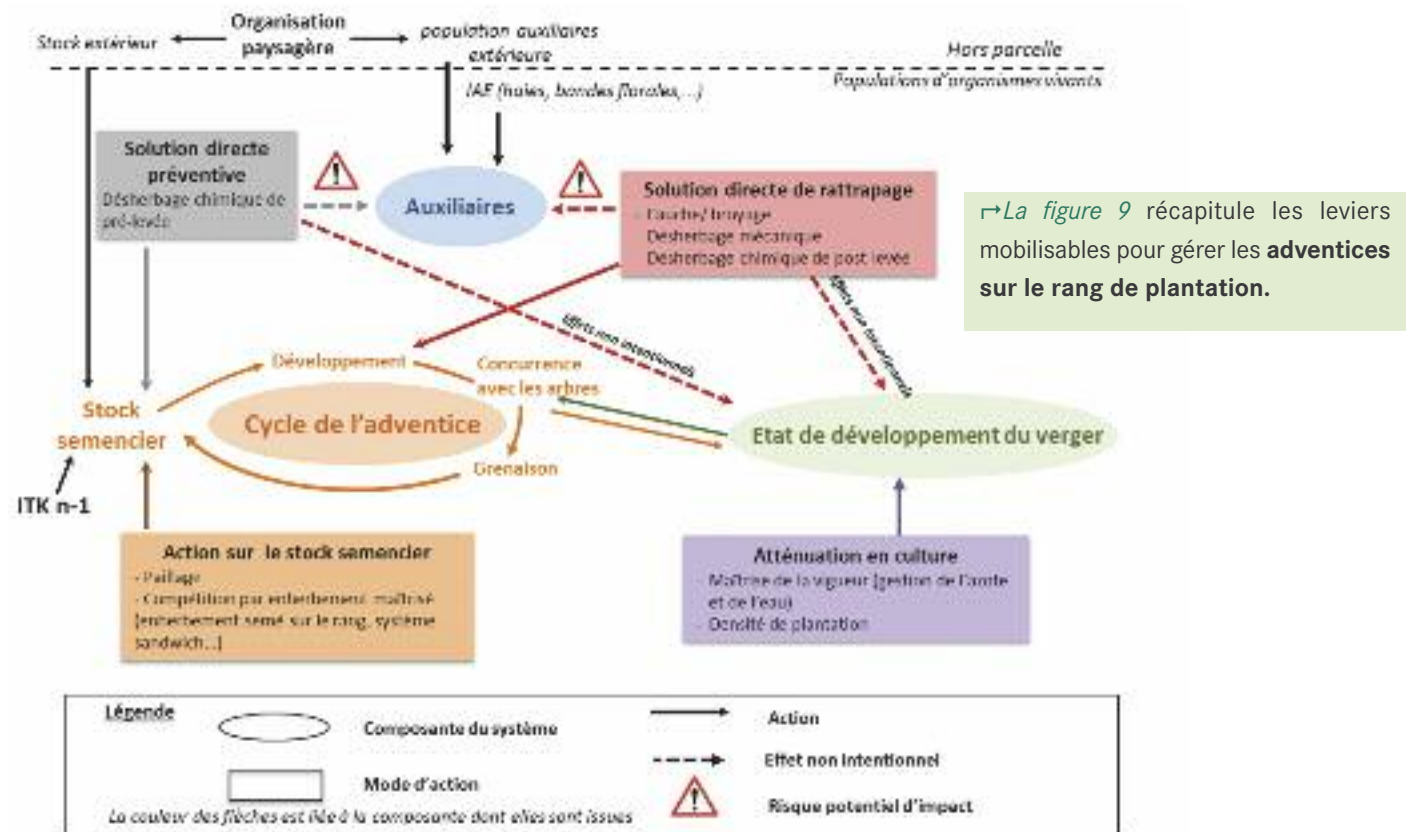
Stock extérieur

Organisation paysagère

population auxiliaires extérieure

Hors parcelle

Populations d'organismes vivants

IAE (haies, bandes florales, ...)

Solution directe préventive
Désherbage chimique de pré-levée

Auxiliaires

Solution directe de rattrapage
- Fauche/ broyage
- Désherbage mécanique
- Désherbage chimique de post levée

Effets non intentionnels

Effets non intentionnels

Développement

Concurrence avec les arbres

Stock semencier

Cycle de l'adventice

Grenaison

Etat de développement du verger

ITK n-1

Action sur le stock semencier
- Paillage
- Compétition par enherbement maîtrisé (enherbement semé sur le rang, système sandwich...)

Atténuation en culture
- Maîtrise de la vigueur (gestion de l'azote et de l'eau)
- Densité de plantation

Légende

Composante du système

Mode d'action

La couleur des flèches est liée à la composante dont elles sont issues

Action

Effet non intentionnel

Risque potentiel d'impact

↦La figure 9 récapitule les leviers mobilisables pour gérer les **adventices sur le rang de plantation.**